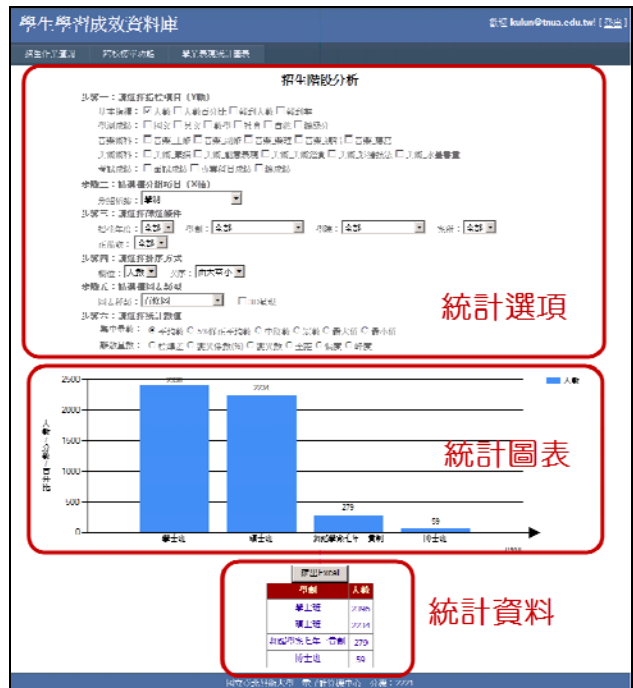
學生學習成效資料庫

歡迎 kulun@tnua.edu.tw! [登出]

招生作業查詢 | 學校歷年成績 | 學習表現統計圖表

招生階段分析

步驟一：選擇群組項目（Y軸）
基本資料：☑ 人數 ☐ 人數百分比 ☐ 錄取人數 ☐ 錄取率
測驗成績：☐ 國文 ☐ 英文 ☐ 數學 ☐ 社會 ☐ 自然 ☐ 總級分
在學成績：☐ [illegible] ☐ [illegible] ☐ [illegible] ☐ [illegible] ☐ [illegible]
入學成績：☐ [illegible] ☐ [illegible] ☐ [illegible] ☐ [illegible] ☐ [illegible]
等級成績：☐ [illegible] ☐ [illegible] ☐ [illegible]

步驟二：請選擇分析項目（X軸）
分組依據：學制

步驟三：選擇資料條件
入學年度：全部　學制：全部　學院：全部　系所：全部
在學狀態：全部

步驟四：選擇排序方式
欄位：人數　次序：由大至小

步驟五：請選擇圖表類型
圖表類型：直條圖　☐ 3D效果

步驟六：選擇統計數值
集中趨勢：◉ 平均數 ○ 5%修正平均數 ○ 中位數 ○ 眾數 ○ 最大值 ○ 最小值
離散量數：○ 標準差 ○ 變異係數(%) ○ 變異數 ○ 全距 ○ 偏態 ○ 峰度

統計選項

2500
2000
1500
1000
500
0
人數 / 分數 / 百分比
2386
2214
279
59
學士班
碩士班
碩士在職專班/學分班
博士班
人數

統計圖表

匯出Excel

| 學制 | 人數 |
|---|---|
| 學士班 | 2386 |
| 碩士班 | 2214 |
| 碩士在職專班/學分班 | 279 |
| 博士班 | 59 |

統計資料

國立臺北藝術大學　教務處　分機：2221